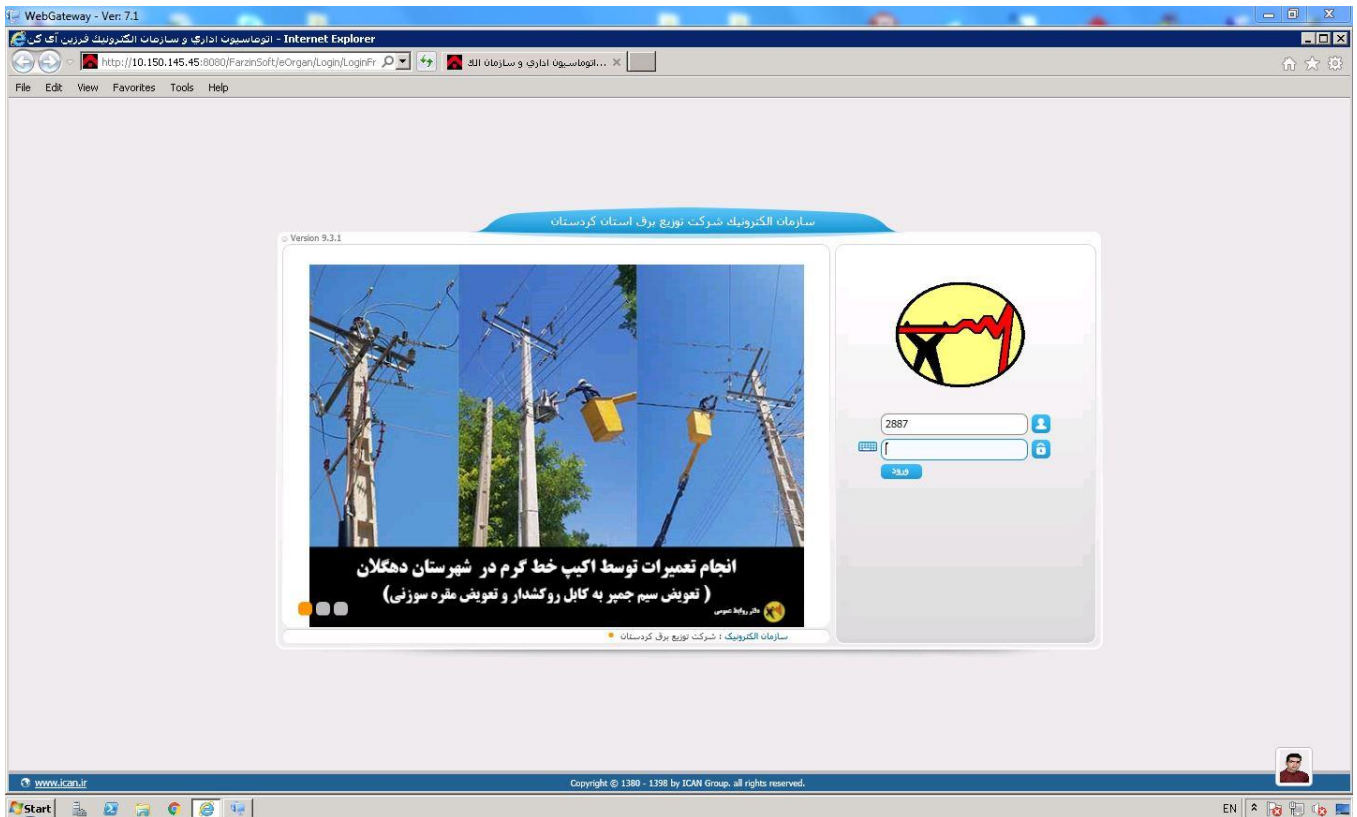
WebGateway - Ver: 7.1

اتوماسیون اداری و سازمان الکترونیک فرزین آی کن - Internet Explorer

http://10.150.145.45:8080/FarzinSoft/eOrgan/Login/LoginFr

اتوماسیون اداری و سازمان الک...

File Edit View Favorites Tools Help

سازمان الکترونیک شرکت توزیع برق استان کردستان

Version 9.3.1

انجام تعمیرات توسط اکیپ خط گرم در شهرستان دهگلان

( تعویض سیم جمپر به کابل روکشدار و تعویض مقره سوزنی)

دفتر روابط عمومی

سازمان الکترونیک : شرکت توزیع برق کردستان

2887

ورود

www.ican.ir

Copyright © 1380 - 1398 by ICAN Group. all rights reserved.

Start

EN